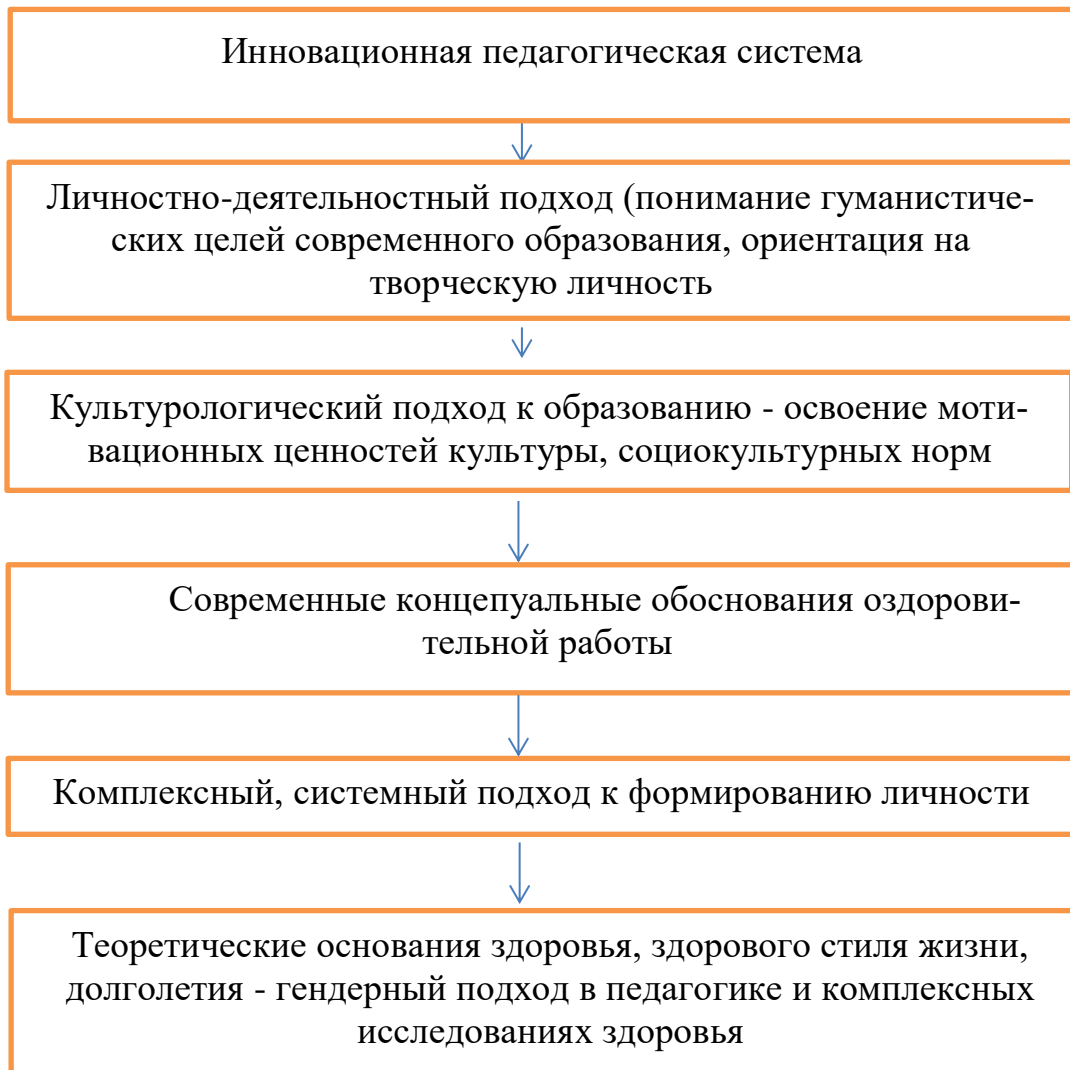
Инновационная педагогическая система

Личностно-деятельностный подход (понимание гуманистических целей современного образования, ориентация на творческую личность

Культурологический подход к образованию - освоение мотивационных ценностей культуры, социокультурных норм

Современные концепуальные обоснования оздоровительной работы

Комплексный, системный подход к формированию личности

Теоретические основания здоровья, здорового стиля жизни, долголетия - гендерный подход в педагогике и комплексных исследованиях здоровья